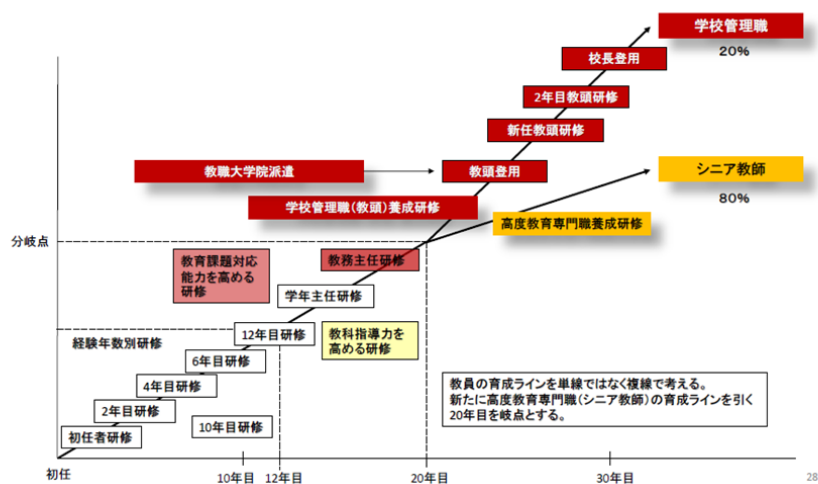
学校管理職
20%

校長登用

2年目教頭研修

新任教頭研修

教職大学院派遣

教頭登用

シニア教師
80%

学校管理職（教頭）養成研修

高度教育専門職養成研修

分岐点

教育課題対応能力を高める研修

教務主任研修

学年主任研修

12年目研修

教科指導力を高める研修

経験年数別研修

6年目研修

4年目研修

2年目研修

初任者研修

10年目研修

教員の育成ラインを単線ではなく複線で考える。
新たに高度教育専門職（シニア教師）の育成ラインを引く
20年目を岐点とする。

初任

10年目

12年目

20年目

30年目

28